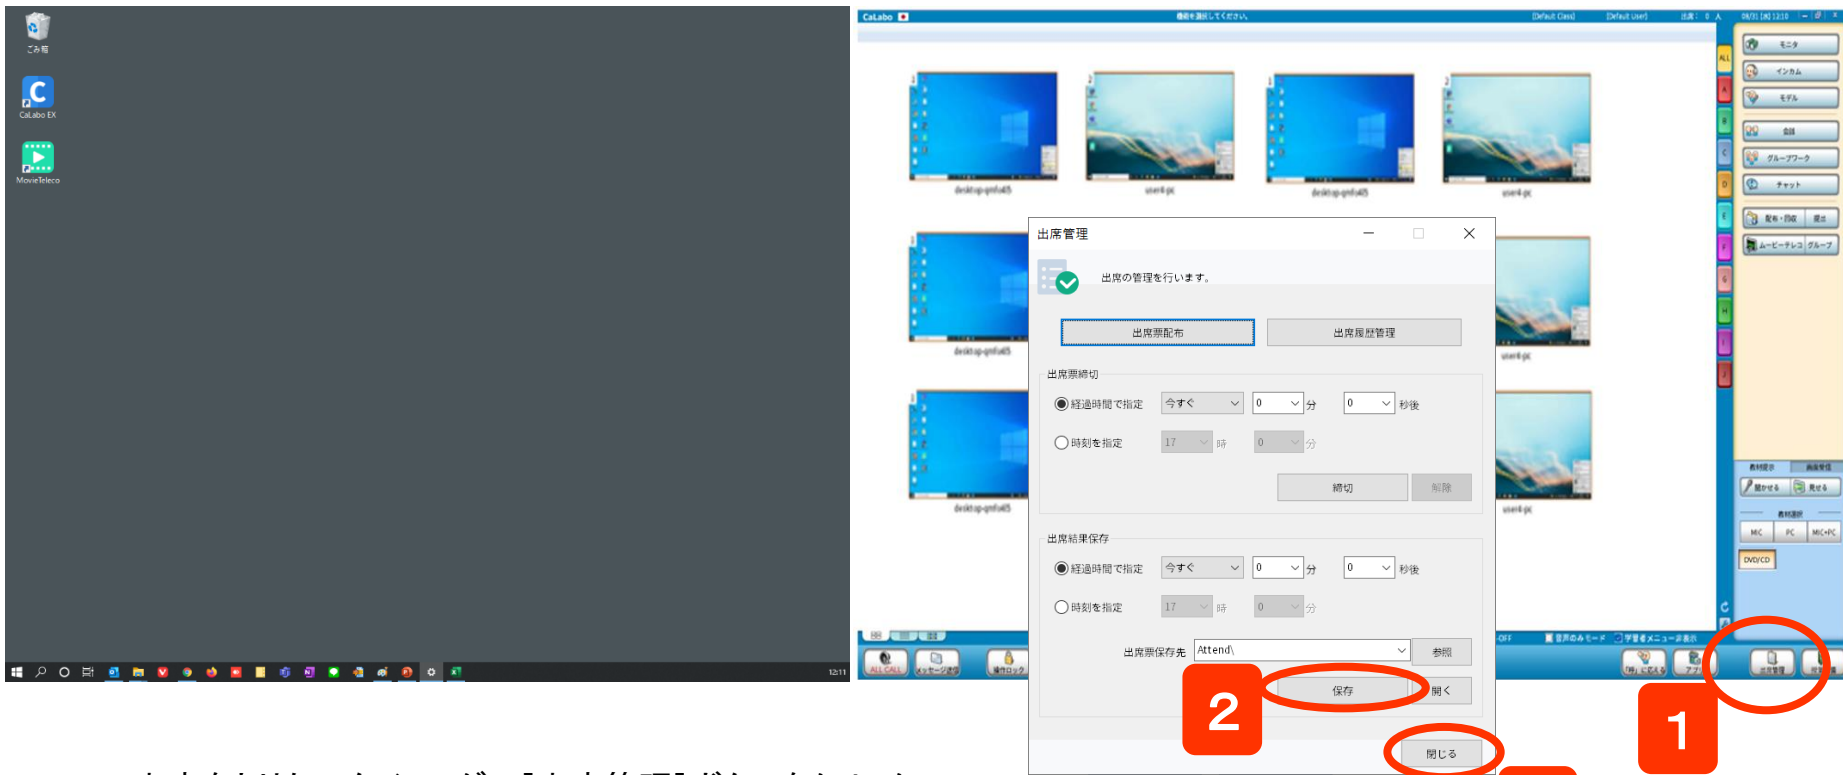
ごみ箱
CaLabo EX
MovieTeleco

CaLabo
席を選択してください。
[Default Class]
[Default User]

desktop-qmfa65
user4-pc
desktop-qmfa65
user4-pc
desktop-qmfa65
user4-pc
desktop-qmfa65
user4-pc

モニタ
インカム
モデル
会話
グループワーク
チャット
配布・回収
提出
ムービーテレコ
グループ

出席管理
出席の管理を行います。
出席票配布
出席履歴管理
出席票締切
経過時間で指定
今すぐ
0
分
0
秒後
時刻を指定
17
時
0
分
締切
解除
出席結果保存
経過時間で指定
今すぐ
0
分
0
秒後
時刻を指定
17
時
0
分
出席票保存先
Attend\
参照
保存
開く
閉じる

ALL CALL
メッセージ送信
操作ロック

2
1

12:11